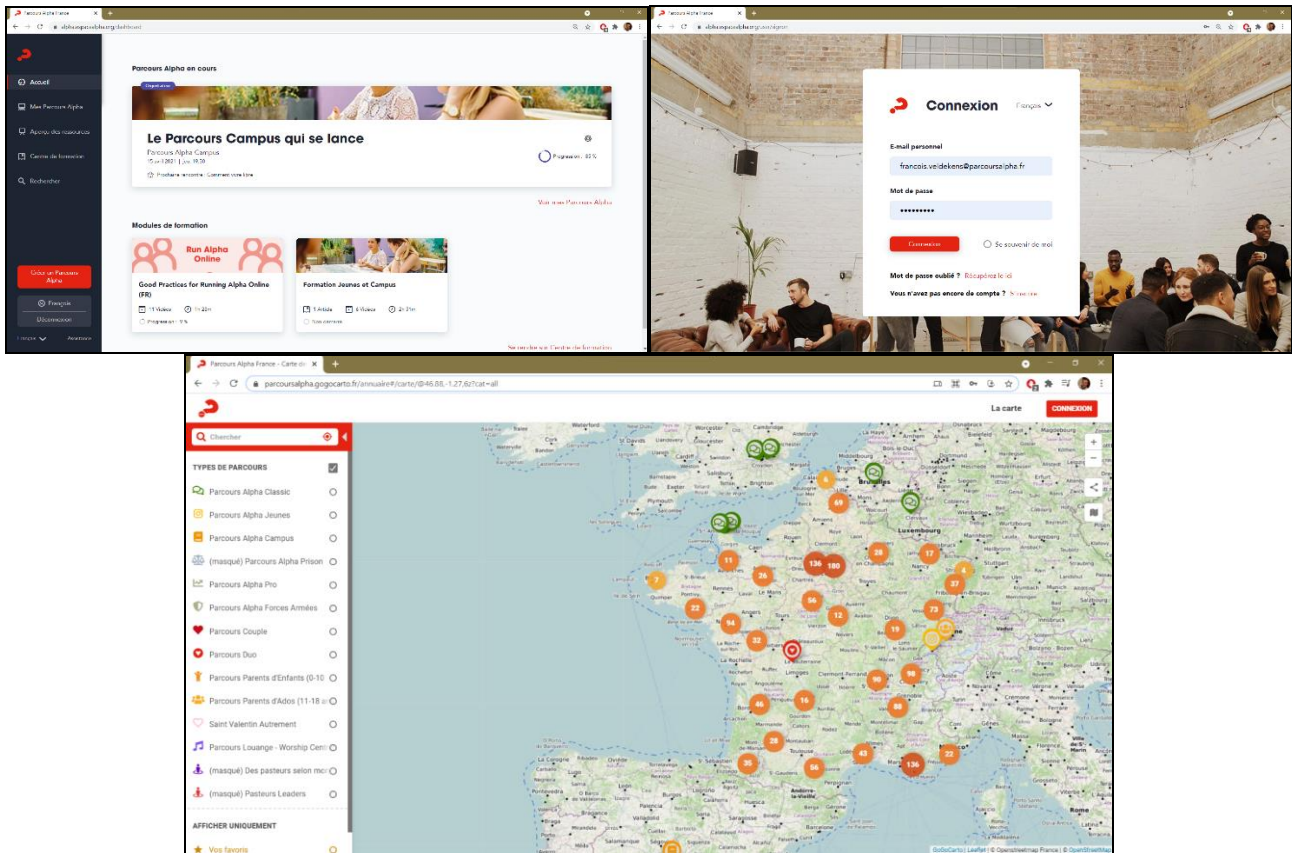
Parcours Alpha France

alphaesspossible.org/dashboard

Accueil

Mes Parcours Alpha

Aperçu des ressources

Centre de formation

Rechercher

Parcours Alpha en cours

Le Parcours Campus qui se lance

Parcours Alpha Campus

Progression : 83 %

Prochaine rencontre : Commencez votre liste

Voir mes Parcours Alpha

Modules de formation

Run Alpha Online

Good Practices for Running Alpha Online (FR)

11 Vidéos

Progression : 0 %

Formation Jeunes et Campus

1 Article

6 Vidéos

Non démarré

Se rendre sur Centre de formation

Créer un Parcours Alpha

Français

Déconnexion

Parcours Alpha France

Connexion

Français

E-mail personnel

francois.veidekens@parcoursalpha.fr

Mot de passe

••••••••••

Connexion

Se souvenir de moi

Mot de passe oublié ? Récupérez-le ici

Vous n'avez pas encore de compte ? S'inscrire

Parcours Alpha France - Carte de

parcoursalpha.gogocarto.fr/annuaire#/carte/@46.88,-1.27,6z?cat=all

La carte

CONNEXION

Chercher

TYPES DE PARCOURS

Parcours Alpha Classic

Parcours Alpha Jeunes

Parcours Alpha Campus

(masqué) Parcours Alpha Prison

Parcours Alpha Pro

Parcours Alpha Forces Armées

Parcours Couple

Parcours Duo

Parcours Parents d'Enfants (0-10

Parcours Parents d'Ados (11-18 a

Saint Valentin Autrement

Parcours Louange - Worship Cent

(masqué) Des pasteurs selon mo

(masqué) Pasteurs Leaders

AFFICHER UNIQUEMENT

Vos favoris

Bruxelles

Luxembourg

6

69

11

26

136

180

28

17

4

37

7

22

14

56

12

73

32

19

90

98

16

46

86

28

35

56

43

136

22

GoGoCarto | Leaflet | © OpenStreetMap France | © OpenStreetMap